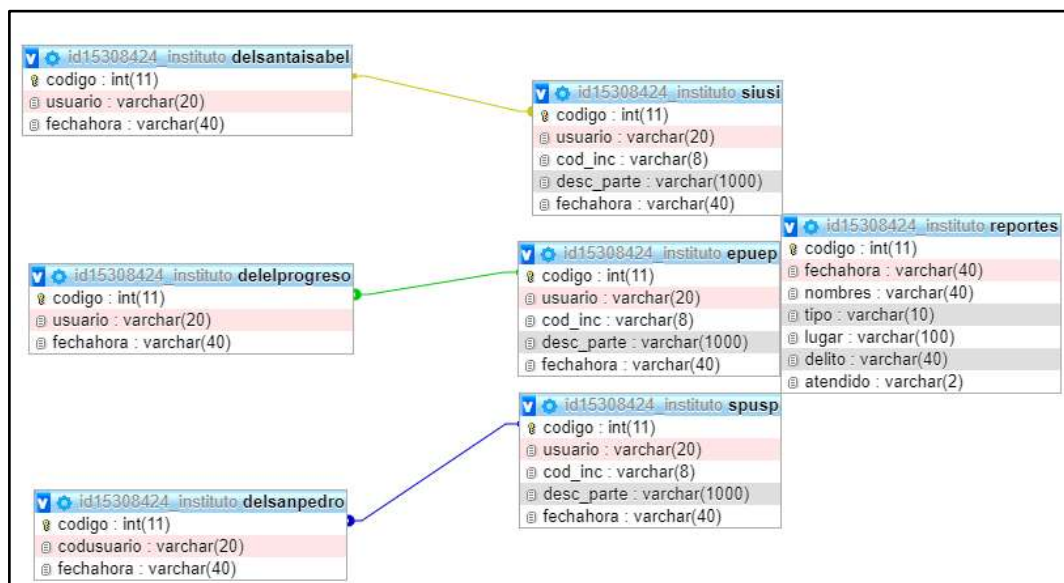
id15308424_instituto delsantaisabel
codigo : int(11)
usuario : varchar(20)
fechahora : varchar(40)

id15308424_instituto siusi
codigo : int(11)
usuario : varchar(20)
cod_inc : varchar(8)
desc_parte : varchar(1000)
fechahora : varchar(40)

id15308424_instituto reportes
codigo : int(11)
fechahora : varchar(40)
nombres : varchar(40)
tipo : varchar(10)
lugar : varchar(100)
delito : varchar(40)
atendido : varchar(2)

id15308424_instituto delelprogreso
codigo : int(11)
usuario : varchar(20)
fechahora : varchar(40)

id15308424_instituto epuep
codigo : int(11)
usuario : varchar(20)
cod_inc : varchar(8)
desc_parte : varchar(1000)
fechahora : varchar(40)

id15308424_instituto spusp
codigo : int(11)
usuario : varchar(20)
cod_inc : varchar(8)
desc_parte : varchar(1000)
fechahora : varchar(40)

id15308424_instituto delsanpedro
codigo : int(11)
codusuario : varchar(20)
fechahora : varchar(40)